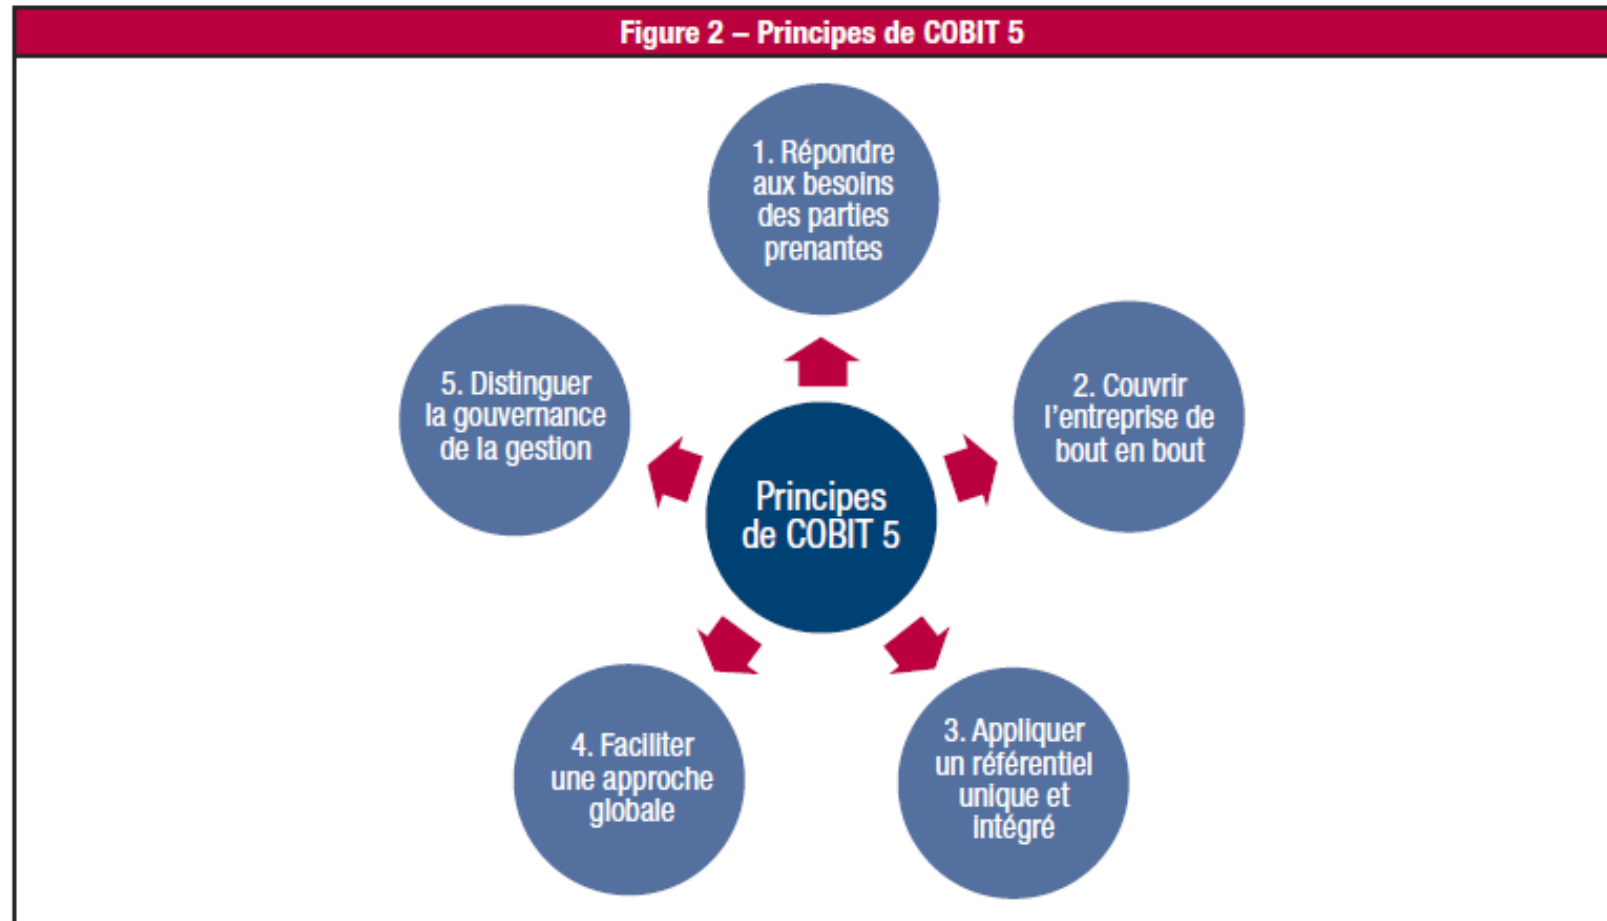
Figure 2 – Principes de COBIT 5

1. Répondre aux besoins des parties prenantes

2. Couvrir l'entreprise de bout en bout

3. Appliquer un référentiel unique et intégré

4. Faciliter une approche globale

5. Distinguer la gouvernance de la gestion

Principes de COBIT 5